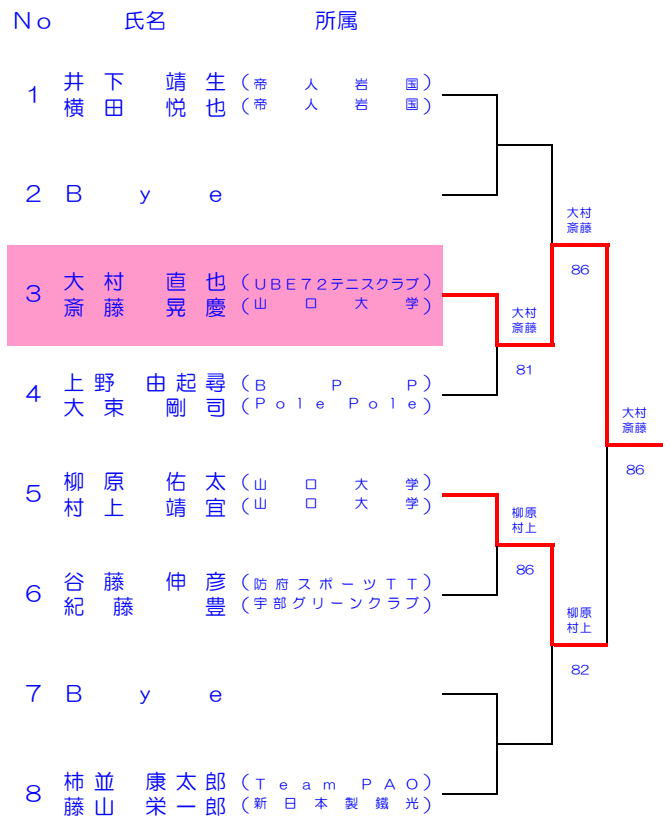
| No | 氏名 | 所属 |
|---|---|---|
| 1 | 井下靖生<br>横田悦也 | (帝人岩国)<br>(帝人岩国) |
| 2 | Bye | |
| 3 | 大村直也<br>斎藤晃慶 | (UBE72テニスクラブ)<br>(山口大学) |
| 4 | 上野由起尋<br>大東剛司 | (BPP)<br>(Pole Pole) |
| 5 | 柳原佑太<br>村上靖宜 | (山口大学)<br>(山口大学) |
| 6 | 谷藤伸彦<br>紀藤豊 | (防府スポーツTT)<br>(宇部グリーンクラブ) |
| 7 | Bye | |
| 8 | 柿並康太郎<br>藤山栄一郎 | (Team PAO)<br>(新日本製鐵光) |

大村
斎藤
86

大村
斎藤
81

大村
斎藤
86

柳原
村上
86

柳原
村上
82